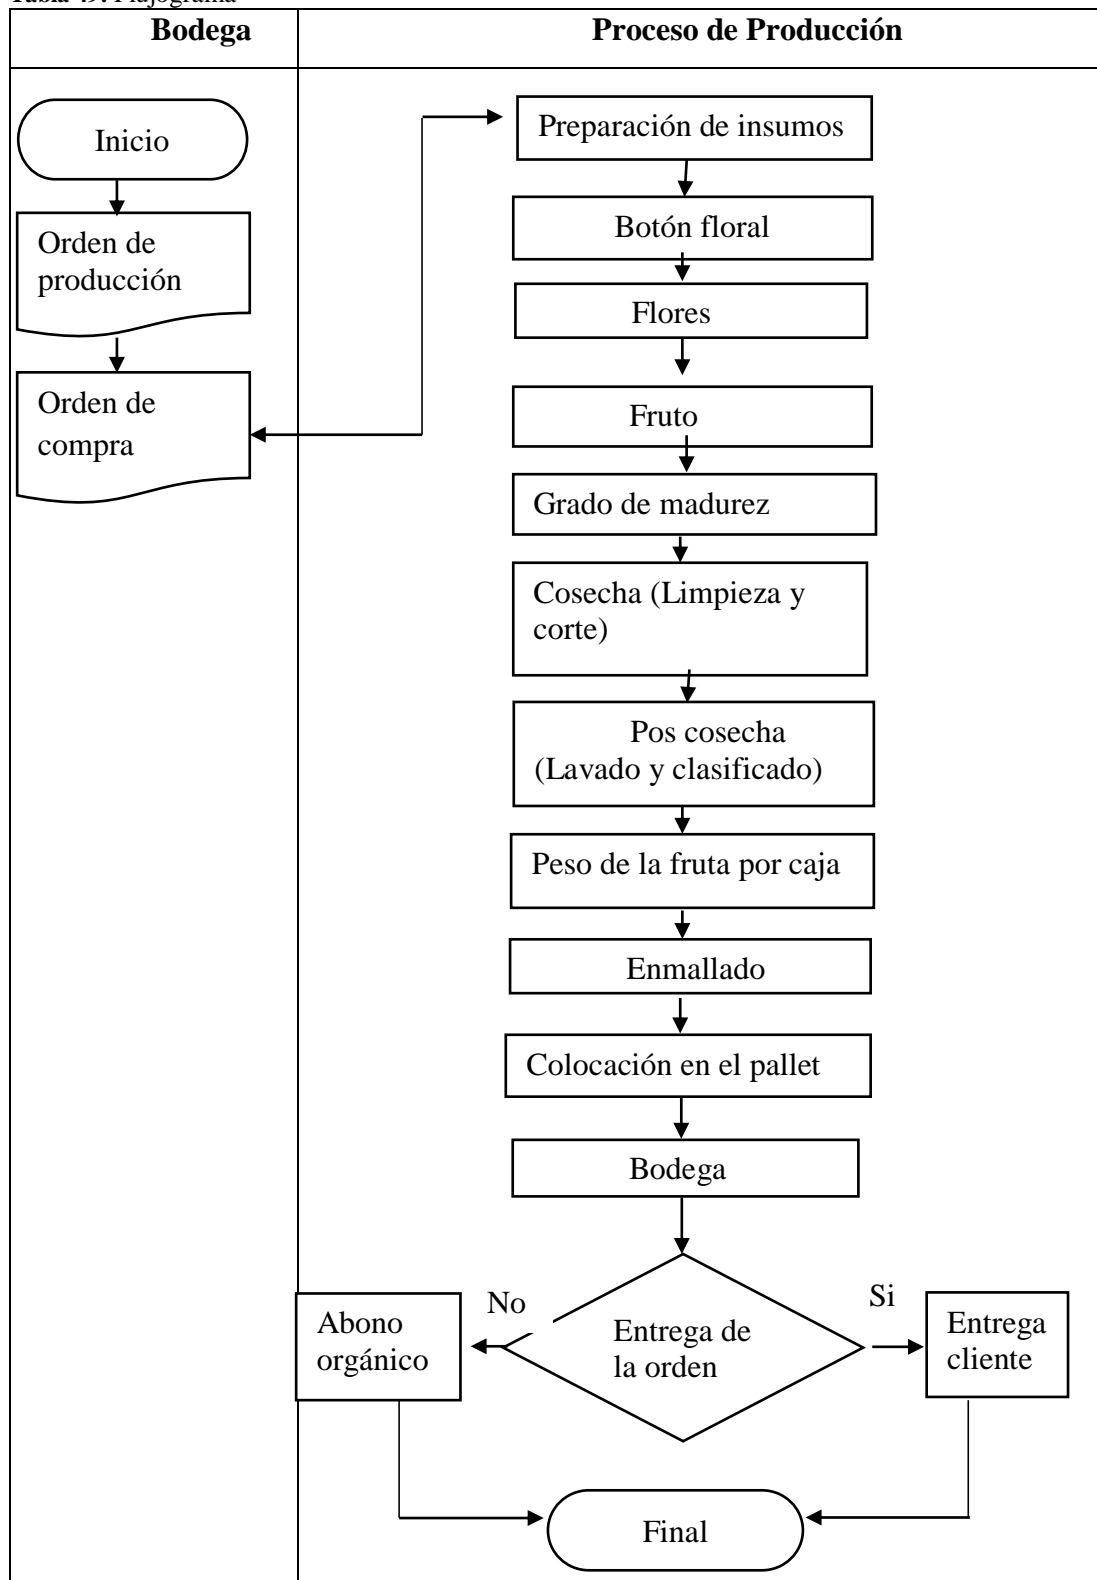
Tabla 49. Flujograma

Bodega

Proceso de Producción

Inicio

Orden de producción

Orden de compra

Preparación de insumos

Botón floral

Flores

Fruto

Grado de madurez

Cosecha (Limpieza y corte)

Pos cosecha (Lavado y clasificado)

Peso de la fruta por caja

Enmallado

Colocación en el pallet

Bodega

No

Si

Abono orgánico

Entrega de la orden

Entrega cliente

Final